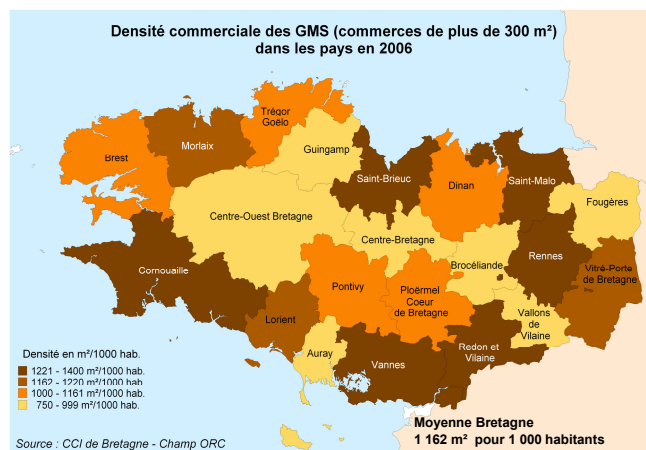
Densité commerciale des GMS (commerces de plus de 300 m²) dans les pays en 2006

Trégor Goëlo
Brest
Morlaix
Guingamp
Saint-Brieuc
Dinan
Saint-Malo
Fougères
Centre-Ouest Bretagne
Centre-Bretagne
Rennes
Brocéliande
Vitré-Porte de Bretagne
Cornouaille
Pontivy
Ploërmel Coeur de Bretagne
Vallons de Vilaine
Lorient
Auray
Vannes
Redon et Vilaine

Densité en m²/1000 hab.
1221 - 1400 m²/1000 hab.
1162 - 1220 m²/1000 hab.
1000 - 1161 m²/1000 hab.
750 - 999 m²/1000 hab.

Moyenne Bretagne
1 162 m² pour 1 000 habitants

Source : CCI de Bretagne - Champ ORC